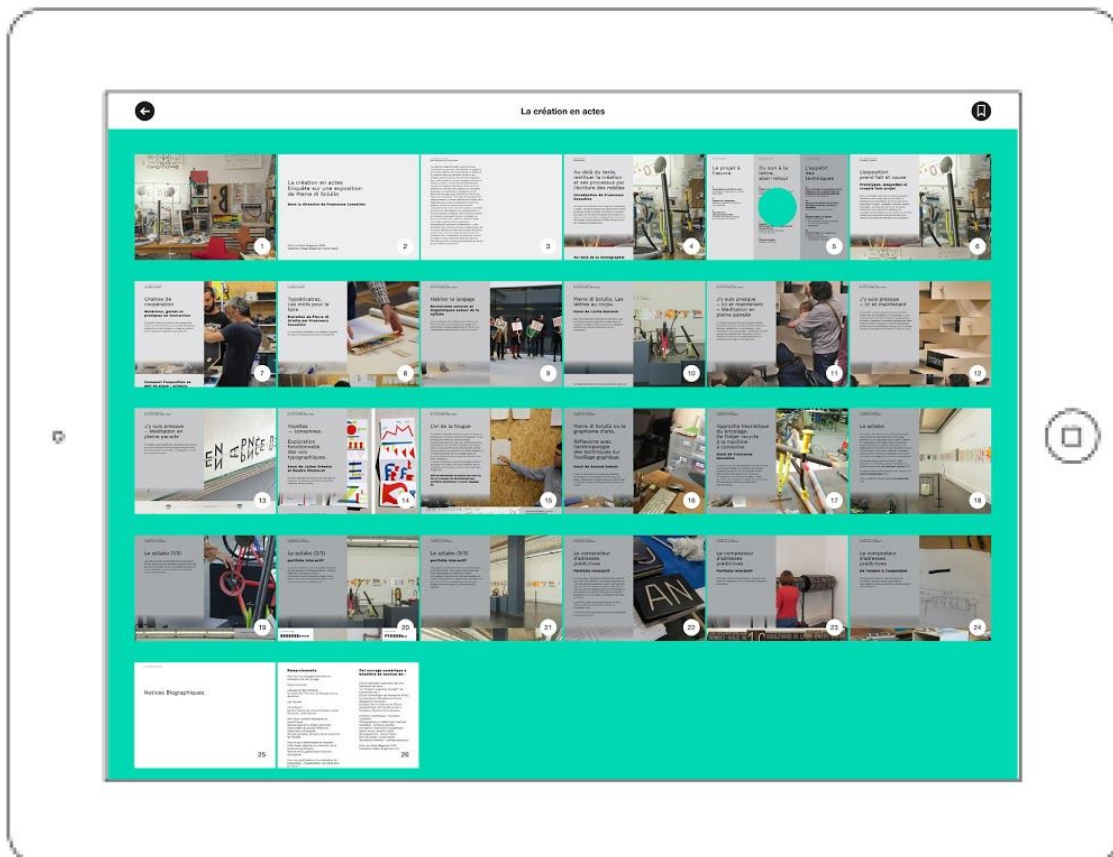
La création en actes

1

La création en actes
Enquête sur une exposition de Pierre di Sciullo

Sous la direction de Francesca Cozzolino

2

3

Au-delà du texte, restituer la création et ses processus par l'écriture des médias

4

Le projet à l'œuvre

Du son à la lettre, aller-retour

L'apport des techniques

5

L'exposition prend fait et cause

6

Chaînes de coopération

7

Typofictions. Les mots pour le faire

8

Habiter le langage

9

Pierre di Sciullo. Les lettres au corps

10

J'y suis presque – ici et maintenant – Méditation en plaine parade

11

J'y suis presque – ici et maintenant

12

J'y suis presque – Méditation en plaine parade

13

Voyelles — consonnes. Exploration fonctionnelle des voix typographiques.

14

L'or de la fougue

15

Pierre di Sciullo ou le graphisme d'arts. Réflexions avec l'anthropologie des techniques sur l'outillage graphique.

16

Approche heuristique du bricolage. De l'objet recyclé à la machine à consoner.

17

Le syllabo

18

Le syllabo (1/3)

19

Le syllabo (2/3)

20

Le syllabo (3/3)

21

Le composteur d'adresses prédictives

22

Le composteur d'adresses prédictives

23

Le composteur d'adresses prédictives

24

Notices Biographiques

25

Remerciements

Cet ouvrage numérique a bénéficié du soutien de :

26